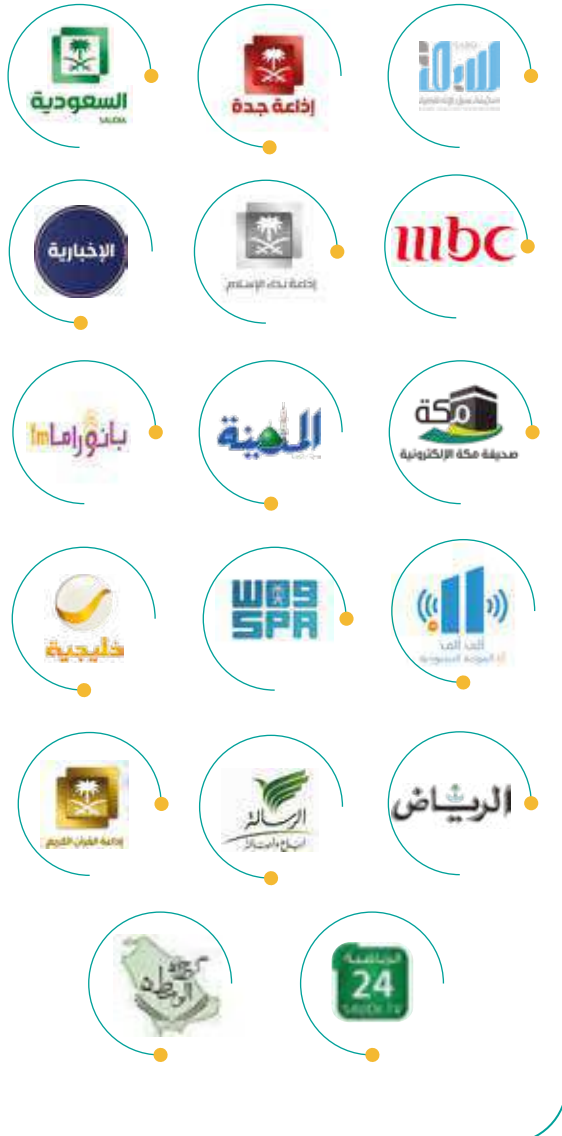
السعودية
SAUDIA

إذاعة جدة

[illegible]

الإخبارية

إذاعة نداء الإسلام

mbc

بانوراما fm

المدينة

مكة
صحيفة مكة الإلكترونية

خليجية

واس
SPA

إف إم
إذاعة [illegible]

إذاعة القرآن الكريم

الرسالة
إبداع وإمتاع

الرياض

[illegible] الوطن

الرياضية
24
SAUDI TV